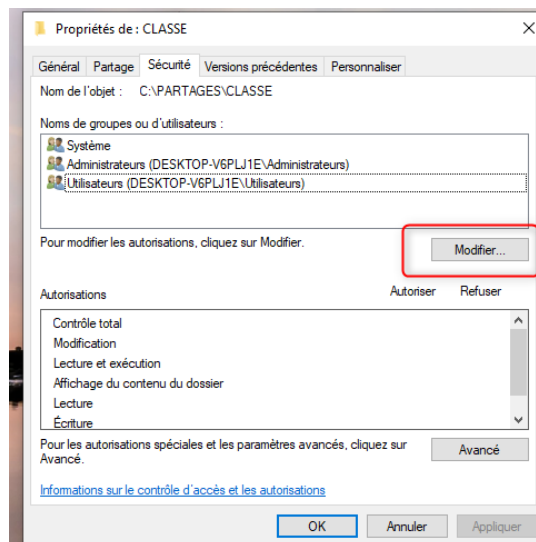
Propriétés de : CLASSE

Général | Partage | Sécurité | Versions précédentes | Personnaliser

Nom de l'objet : C:\PARTAGES\CLASSE

Noms de groupes ou d'utilisateurs :

Système
Administrateurs (DESKTOP-V6PLJ1E\Administrateurs)
Utilisateurs (DESKTOP-V6PLJ1E\Utilisateurs)

Pour modifier les autorisations, cliquez sur Modifier.

Modifier...

Autorisations | Autoriser | Refuser

Contrôle total
Modification
Lecture et exécution
Affichage du contenu du dossier
Lecture
Écriture

Pour les autorisations spéciales et les paramètres avancés, cliquez sur Avancé.

Avancé

Informations sur le contrôle d'accès et les autorisations

OK | Annuler | Appliquer